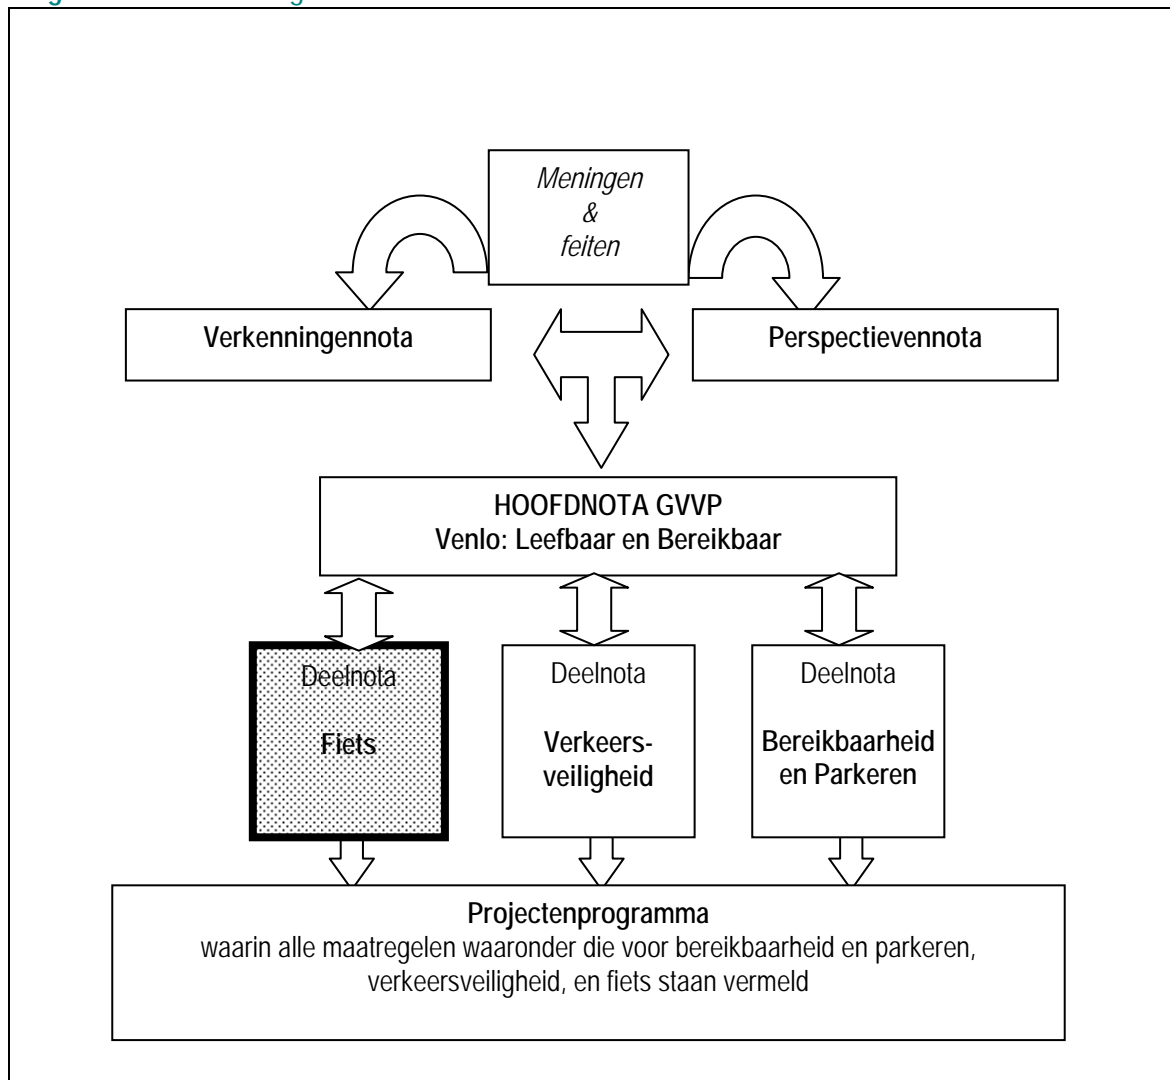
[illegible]

Meningen
&
feiten

Verkenningennota

Perspectievennota

HOOFDNOTA GVVP
Venlo: Leefbaar en Bereikbaar

Deelnota

Fiets

Deelnota

Verkeersveiligheid

Deelnota

Bereikbaarheid en Parkeren

Projectenprogramma
waarin alle maatregelen waaronder die voor bereikbaarheid en parkeren, verkeersveiligheid, en fiets staan vermeld